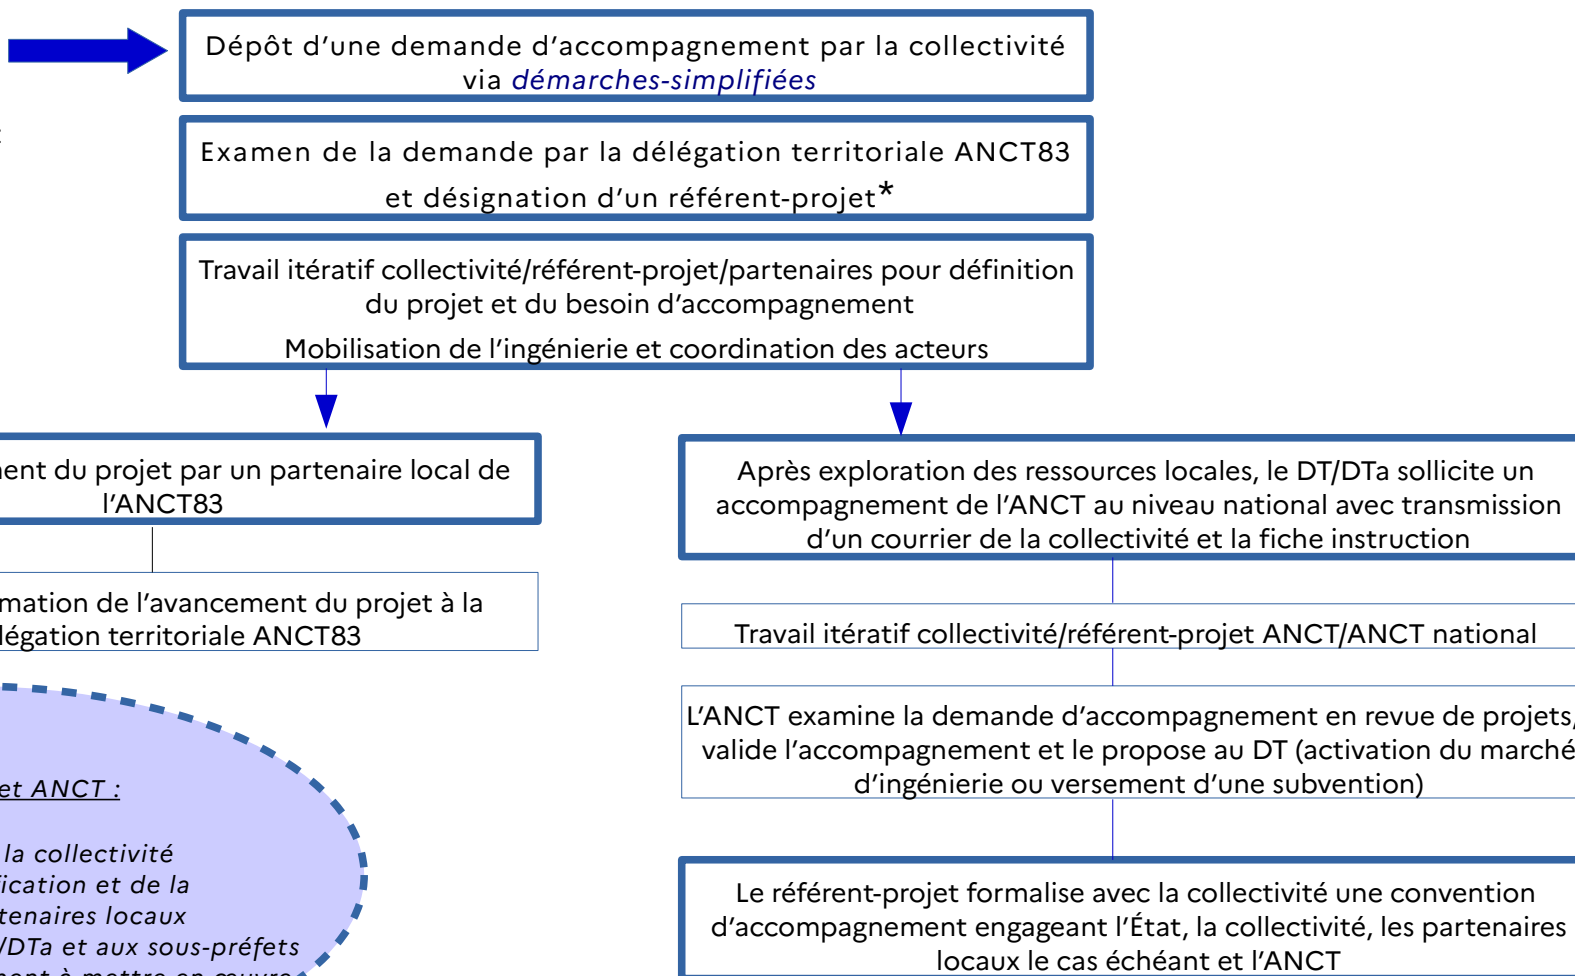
Dépôt d'une demande d'accompagnement par la collectivité via démarches-simplifiées

Examen de la demande par la délégation territoriale ANCT83 et désignation d'un référent-projet*

Travail itératif collectivité/référent-projet/partenaires pour définition du projet et du besoin d'accompagnement

Mobilisation de l'ingénierie et coordination des acteurs

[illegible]ent du projet par un partenaire local de l'ANCT83

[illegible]mation de l'avancement du projet à la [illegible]légation territoriale ANCT83

Après exploration des ressources locales, le DT/DTa sollicite un accompagnement de l'ANCT au niveau national avec transmission d'un courrier de la collectivité et la fiche instruction

Travail itératif collectivité/référent-projet ANCT/ANCT national

L'ANCT examine la demande d'accompagnement en revue de projets, valide l'accompagnement et le propose au DT (activation du marché d'ingénierie ou versement d'une subvention)

Le référent-projet formalise avec la collectivité une convention d'accompagnement engageant l'État, la collectivité, les partenaires locaux le cas échéant et l'ANCT

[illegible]et ANCT :

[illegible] la collectivité
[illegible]fication et de la
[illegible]tenaires locaux
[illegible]/DTa et aux sous-préfets
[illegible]